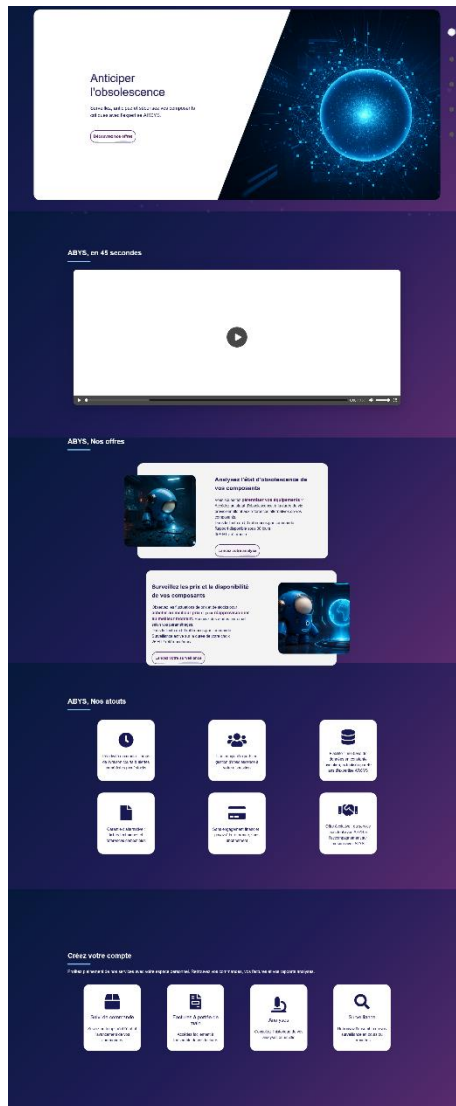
Anticiper l'obsolescence

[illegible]

Découvrez nos offres

ABYS, en 45 secondes

ABYS, Nos offres

Analysez l'état d'obsolescence de vos composants

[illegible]

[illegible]

Surveillez les prix et la disponibilité de vos composants

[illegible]

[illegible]

ABYS, Nos atouts

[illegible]

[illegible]

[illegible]

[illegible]

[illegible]

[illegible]

Créez votre compte

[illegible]

Suivi de commande

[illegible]

Évaluez à portée de main

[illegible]

Analyses

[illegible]

Surveillance

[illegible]